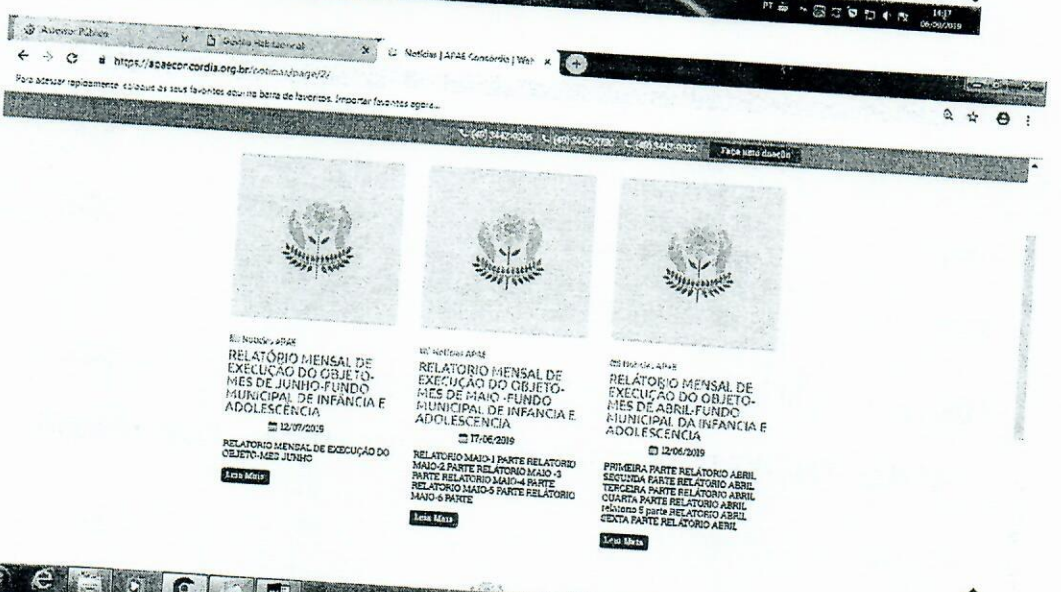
Acesso Público
Gestão Relacional
Notícias | APAE Concórdia | Wat
https://apaeconcordia.org.br/noticias/page/2/
Para acessar rapidamente, coloque os seus favoritos aqui na barra de favoritos. Importar favoritos agora...
(49) 3442-0036 (49) 3442-2700 (49) 3442-0022 Faça uma doação

Notícias APAE
RELATÓRIO MENSAL DE EXECUÇÃO DO OBJETO- MES DE JUNHO-FUNDO MUNICIPAL DE INFÂNCIA E ADOLESCÊNCIA
12/07/2019
RELATORIO MENSAL DE EXECUÇÃO DO OBJETO-MES JUNHO
Leia Mais

Notícias APAE
RELATORIO MENSAL DE EXECUÇÃO DO OBJETO- MES DE MAIO -FUNDO MUNICIPAL DE INFANCIA E ADOLESCENCIA
17/06/2019
RELATORIO MAIO-1 PARTE RELATORIO MAIO-2 PARTE RELATORIO MAIO -3 PARTE RELATORIO MAIO-4 PARTE RELATORIO MAIO-5 PARTE RELATORIO MAIO-6 PARTE
Leia Mais

Notícias APAE
RELATÓRIO MENSAL DE EXECUÇÃO DO OBJETO- MES DE ABRIL-FUNDO MUNICIPAL DA INFANCIA E ADOLESCENCIA
12/06/2019
PRIMEIRA PARTE RELATORIO ABRIL SEGUNDA PARTE RELATORIO ABRIL TERCEIRA PARTE RELATORIO ABRIL QUARTA PARTE RELATORIO ABRIL relatorio 5 parte RELATORIO ABRIL SEXTA PARTE RELATORIO ABRIL
Leia Mais

PT 14:17 06/08/2019